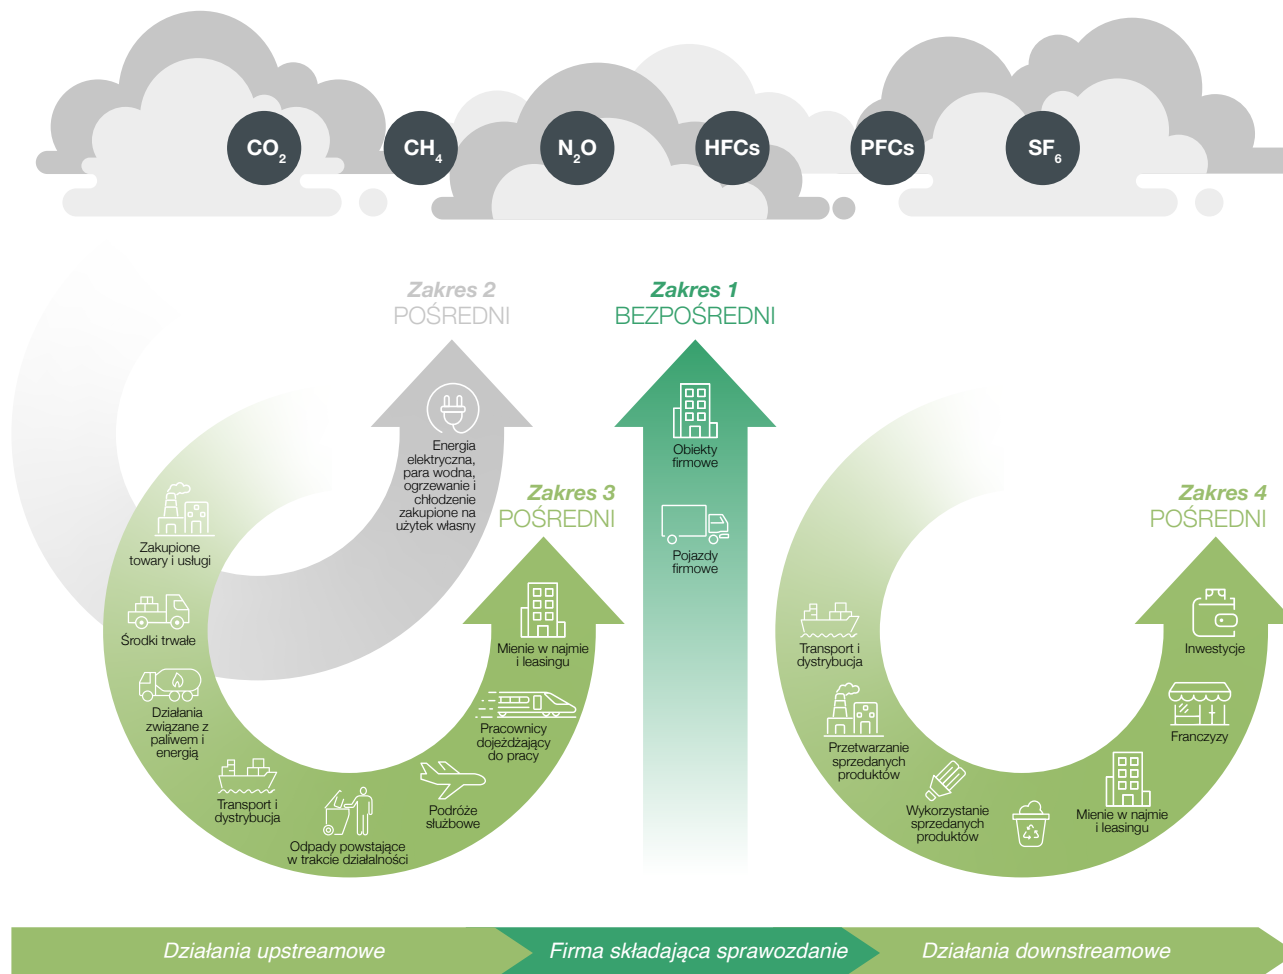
$CO_2$ $CH_4$ $N_2O$ HFCs PFCs $SF_6$

Zakres 2
POŚREDNI

Zakres 1
BEZPOŚREDNI

Energia elektryczna, para wodna, ogrzewanie i chłodzenie zakupione na użytek własny

Obiekty firmowe

Pojazdy firmowe

Zakres 3
POŚREDNI

Zakres 4
POŚREDNI

Zakupione towary i usługi

Środki trwałe

Działania związane z paliwem i energią

Transport i dystrybucja

Odpady powstające w trakcie działalności

Podróże służbowe

Pracownicy dojeżdżający do pracy

Mienie w najmie i leasingu

Transport i dystrybucja

Przetwarzanie sprzedanych produktów

Wykorzystanie sprzedanych produktów

Mienie w najmie i leasingu

Franczyzy

Inwestycje

Działania upstreamowe

Firma składająca sprawozdanie

Działania downstreamowe